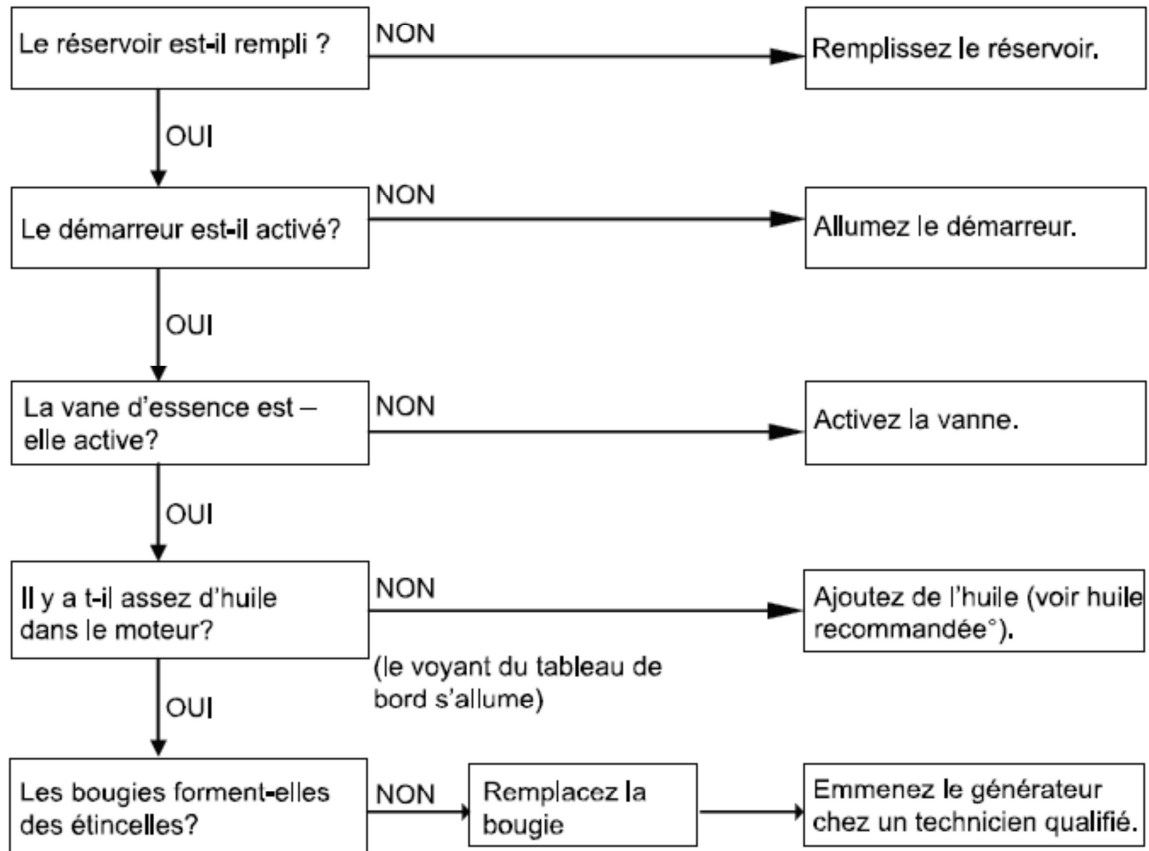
Le réservoir est-il rempli ?

NON

Remplissez le réservoir.

OUI

Le démarreur est-il activé?

NON

Allumez le démarreur.

OUI

La vane d’essence est – elle active?

NON

Activez la vanne.

OUI

Il y a t-il assez d’huile dans le moteur?

NON

Ajoutez de l’huile (voir huile recommandée°).

(le voyant du tableau de bord s’allume)

OUI

Les bougies forment-elles des étincelles?

NON

Remplacez la bougie

Emmenez le générateur chez un technicien qualifié.